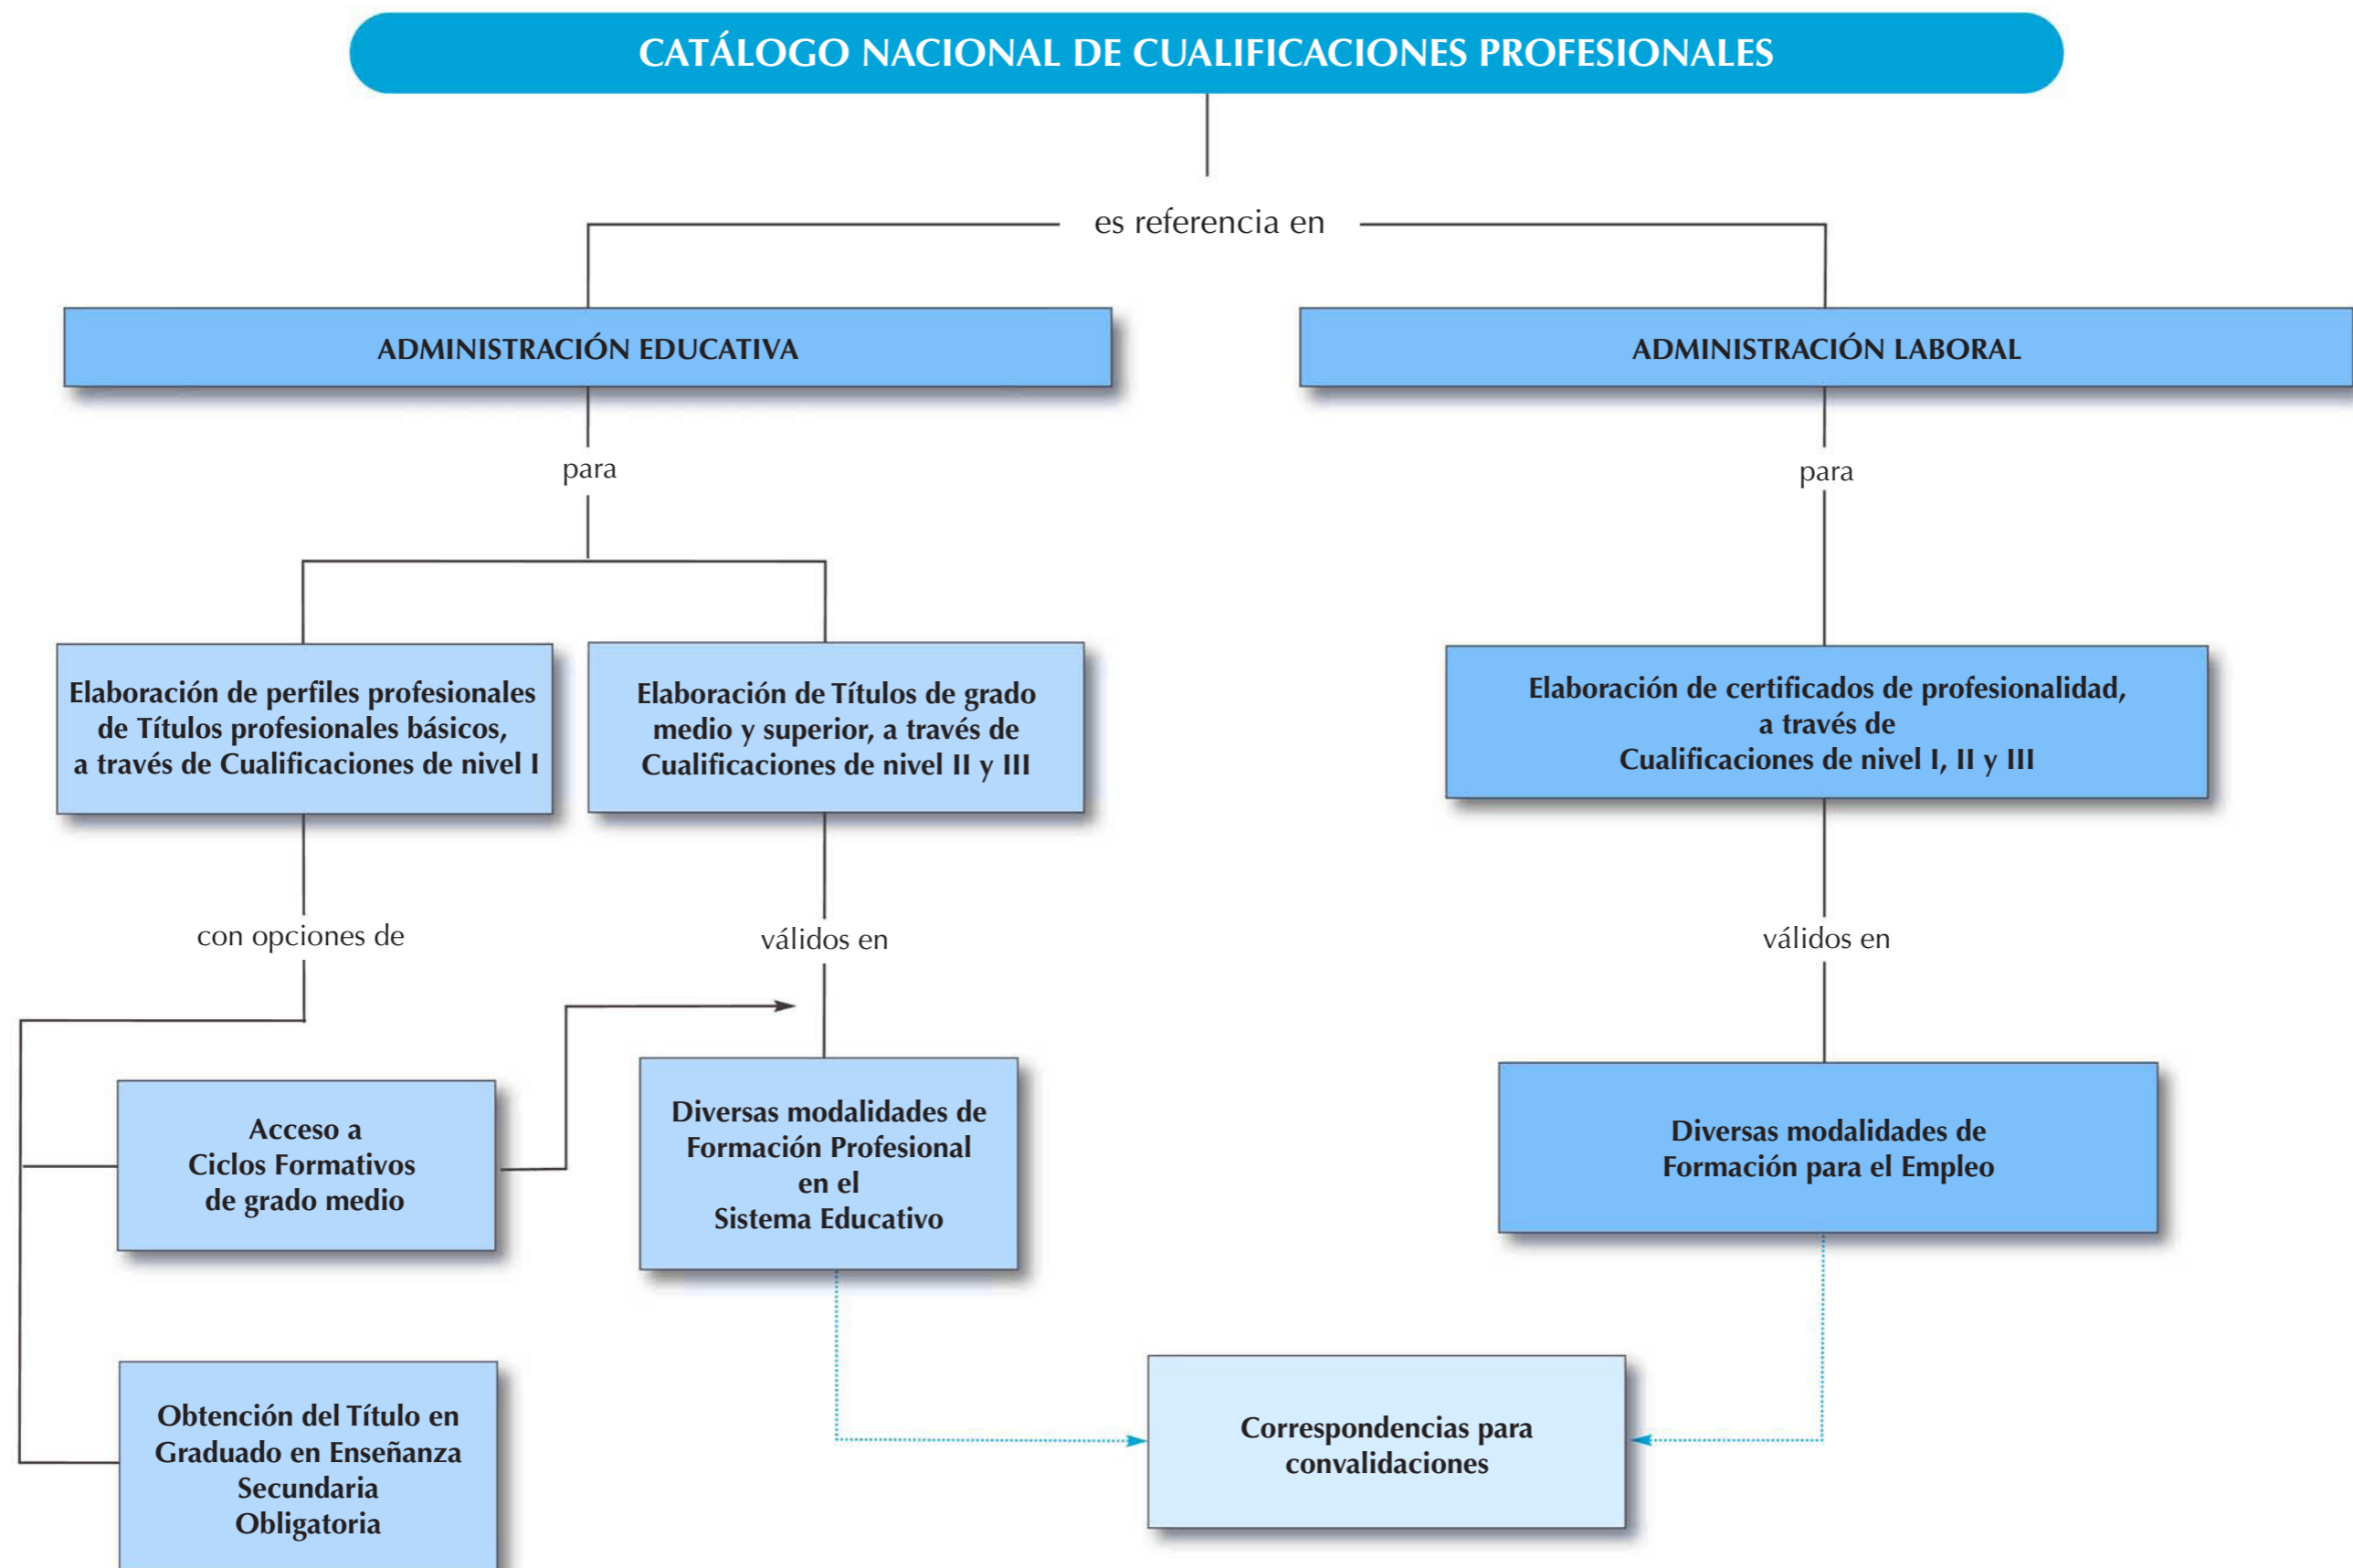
CATÁLOGO NACIONAL DE CUALIFICACIONES PROFESIONALES

es referencia en

ADMINISTRACIÓN EDUCATIVA

ADMINISTRACIÓN LABORAL

para

para

Elaboración de perfiles profesionales de Títulos profesionales básicos, a través de Cualificaciones de nivel I

Elaboración de Títulos de grado medio y superior, a través de Cualificaciones de nivel II y III

Elaboración de certificados de profesionalidad, a través de Cualificaciones de nivel I, II y III

con opciones de

válidos en

válidos en

Acceso a Ciclos Formativos de grado medio

Diversas modalidades de Formación Profesional en el Sistema Educativo

Diversas modalidades de Formación para el Empleo

Obtención del Título en Graduado en Enseñanza Secundaria Obligatoria

Correspondencias para convalidaciones